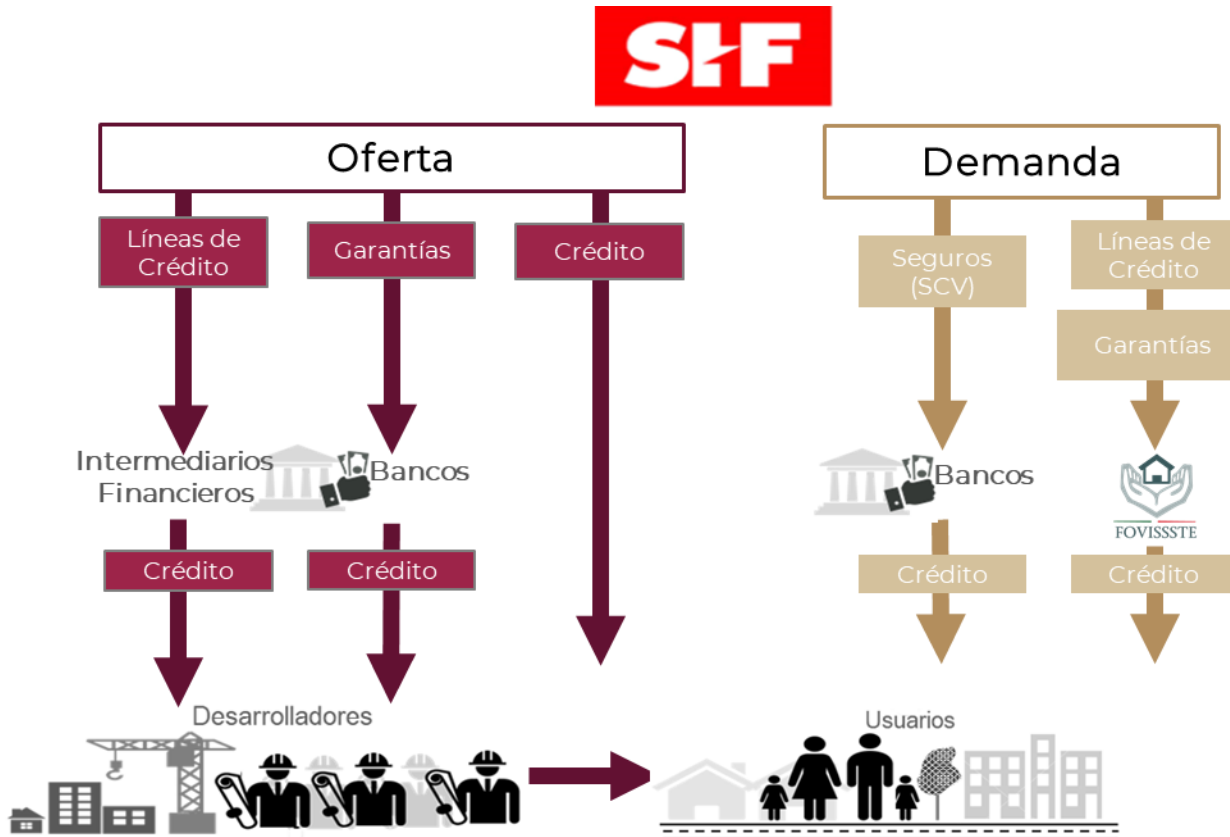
SHF

Oferta

Líneas de Crédito

Garantías

Crédito

Intermediarios Financieros

Bancos

Crédito

Crédito

Desarrolladores

Demanda

Seguros (SCV)

Líneas de Crédito

Garantías

Bancos

FOVISSSTE

Crédito

Crédito

Usuarios